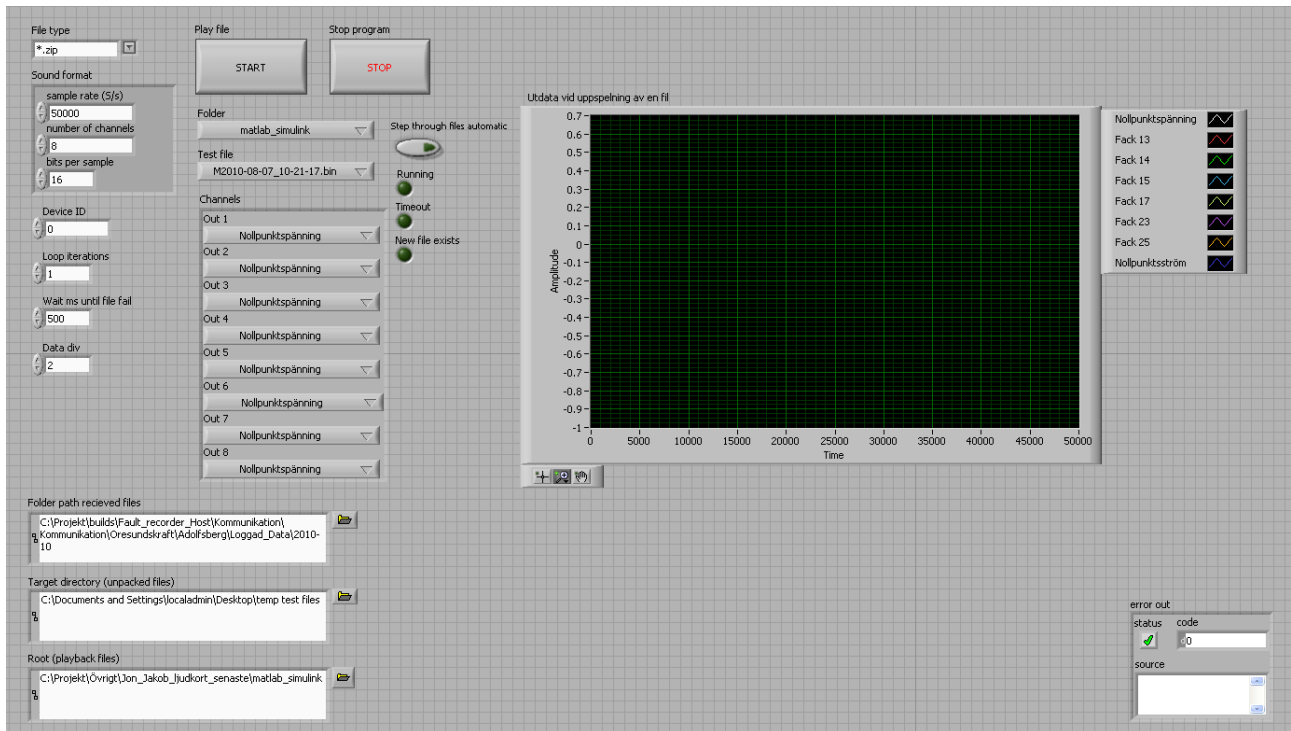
File type
*.zip

Sound format
sample rate (S/s)
50000
number of channels
8
bits per sample
16

Device ID
0

Loop iterations
1

Wait ms until file fail
500

Data div
2

Play file
START

Stop program
STOP

Folder
matlab_simulink

Test file
M2010-08-07_10-21-17.bin

Step through files automatic

Running

Timeout

New file exists

Channels
Out 1
Nollpunktspänning
Out 2
Nollpunktspänning
Out 3
Nollpunktspänning
Out 4
Nollpunktspänning
Out 5
Nollpunktspänning
Out 6
Nollpunktspänning
Out 7
Nollpunktspänning
Out 8
Nollpunktspänning

Utdata vid uppspelning av en fil

Amplitude
0.7
0.6
0.5
0.4
0.3
0.2
0.1
0
-0.1
-0.2
-0.3
-0.4
-0.5
-0.6
-0.7
-0.8
-0.9
-1
0
5000
10000
15000
20000
25000
30000
35000
40000
45000
50000
Time

Nollpunktspänning
Fack 13
Fack 14
Fack 15
Fack 17
Fack 23
Fack 25
Nollpunktsström

Folder path recieved files
C:\Projekt\builds\Fault_recorder_Host\Kommunikation\Kommunikation\Oresundskraft\Adolfsberg\Loggad_Data\2010-10

Target directory (unpacked files)
C:\Documents and Settings\localadmin\Desktop\temp test files

Root (playback files)
C:\Projekt\Övrigt\Jon_Jakob_ljudkort_senaste\matlab_simulink

error out
status
code
0
source